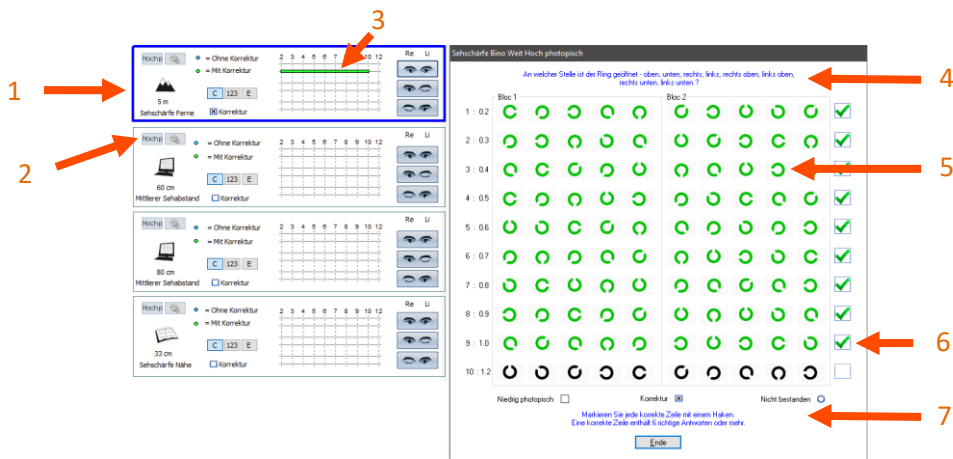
1

2

3

4

5

6

7

Hochp = Ohne Korrektur = Mit Korrektur 2 3 4 5 6 7 8 9 10 12 Re Li
5 m Sehschärfe Ferne C 123 E ☒ Korrektur

Hochp = Ohne Korrektur = Mit Korrektur 2 3 4 5 6 7 8 9 10 12 Re Li
60 cm Mittlerer Sehabstand C 123 E ☐ Korrektur

Hochp = Ohne Korrektur = Mit Korrektur 2 3 4 5 6 7 8 9 10 12
80 cm Mittlerer Sehabstand C 123 E ☐ Korrektur

Hochp = Ohne Korrektur = Mit Korrektur 2 3 4 5 6 7 8 9 10 12 Re Li
33 cm Sehschärfe Nähe C 123 E ☐ Korrektur

Sehschärfe Bino Weit Hoch photopisch

An welcher Stelle ist der Ring geöffnet - oben, unten, rechts, links, rechts oben, links oben, rechts unten, links unten ?

Bloc 1 Bloc 2

1 : 0.2
2 : 0.3
3 : 0.4
4 : 0.5
5 : 0.6
6 : 0.7
7 : 0.8
8 : 0.9
9 : 1.0
10 : 1.2

Niedrig photopisch ☐ Korrektur ☒ Nicht bestanden

Markieren Sie jede korrekte Zeile mit einem Haken.
Eine korrekte Zeile enthält 6 richtige Antworten oder mehr.

Ende